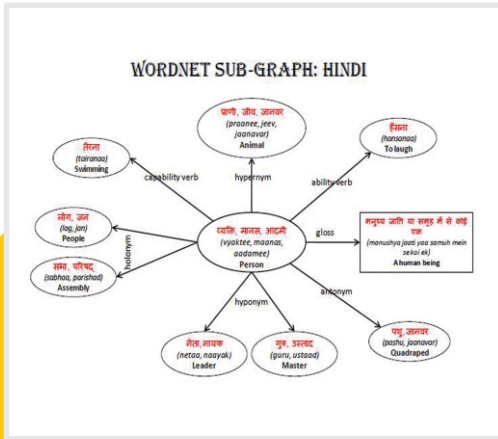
WORDNET SUB-GRAPH: HINDI

प्राणी, जीव, जानवर
(praanee, jeev, jaanavar)
Animal

तैरना
(tairanaa)
Swimming

हँसना
(hansanaa)
To laugh

capability verb

hypernym

ability verb

लोग, जन
(log, jan)
People

व्यक्ति, मानस, आदमी
(vyaktee, maanas, aadamee)
Person

gloss

मनुष्य जाति या समूह में से कोई एक
(manushya jaati yaa samuh mein sekoi ek)
A human being

holonym

सभा, परिषद्
(sabhaa, parishad)
Assembly

hyponym

antonym

नेता,नायक
(netaa, naayak)
Leader

गुरु, उस्ताद
(guru, ustaad)
Master

पशु, जानवर
(pashu, jaanavar)
Quadraped